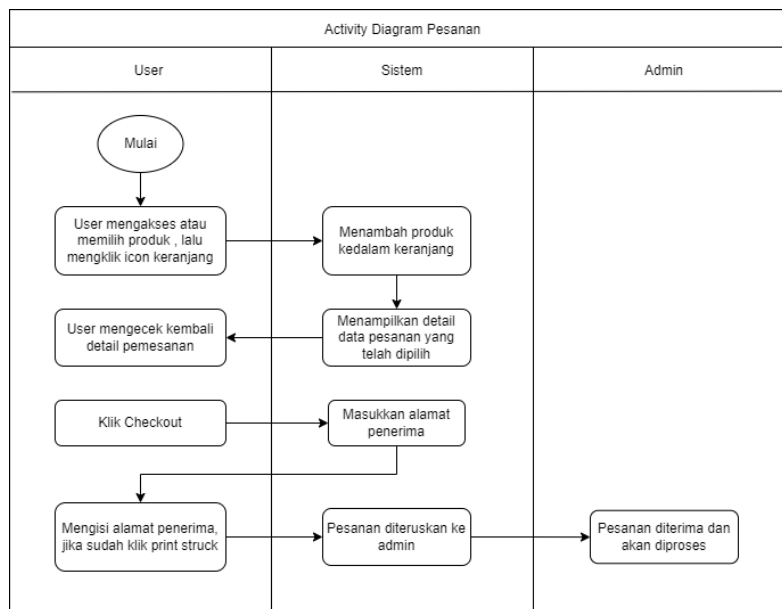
Activity Diagram Pesanan

User

Sistem

Admin

Mulai

User mengakses atau memilih produk , lalu mengklik icon keranjang

Menambah produk kedalam keranjang

User mengecek kembali detail pemesanan

Menampilkan detail data pesanan yang telah dipilih

Klik Checkout

Masukkan alamat penerima

Mengisi alamat penerima, jika sudah klik print struck

Pesanan diteruskan ke admin

Pesanan diterima dan akan diproses